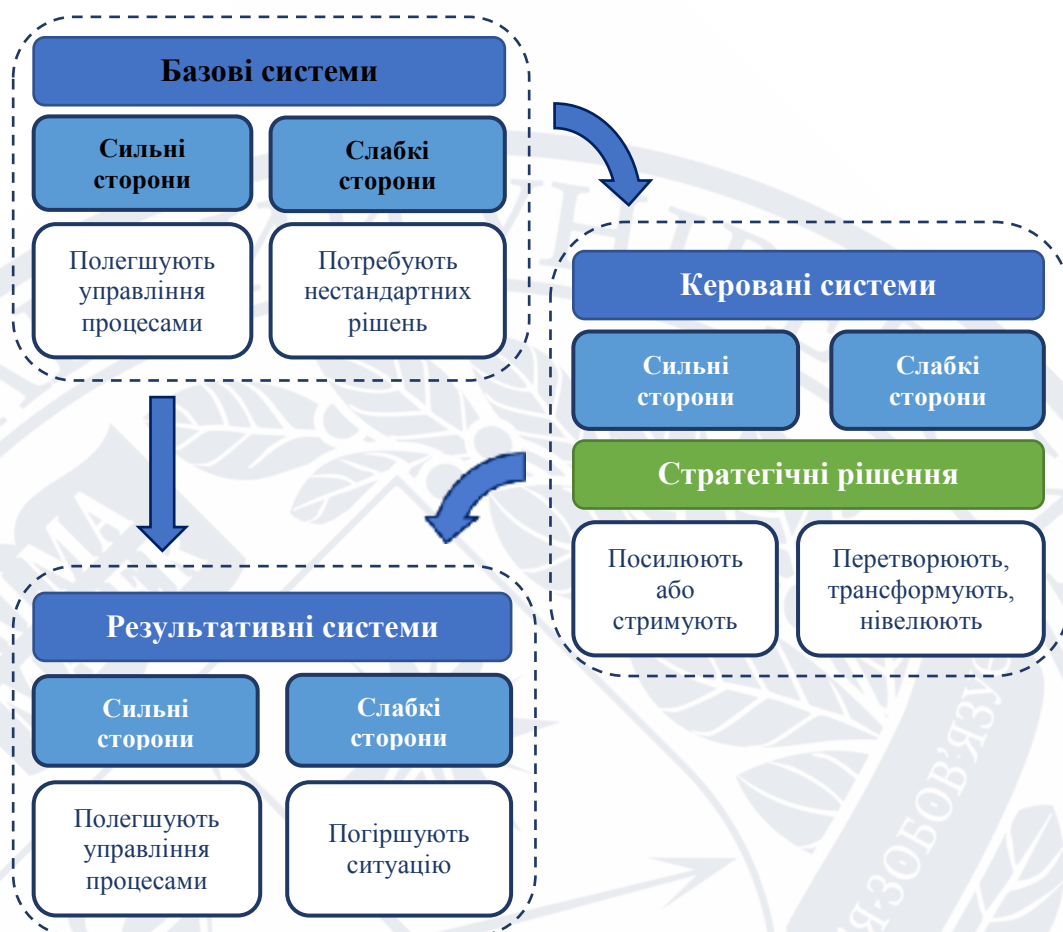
Базові системи

Сильні сторони

Слабкі сторони

Полегшують управління процесами

Потребують нестандартних рішень

Керовані системи

Сильні сторони

Слабкі сторони

Стратегічні рішення

Посилюють або стримують

Перетворюють, трансформують, нівелюють

Результативні системи

Сильні сторони

Слабкі сторони

Полегшують управління процесами

Погіршують ситуацію